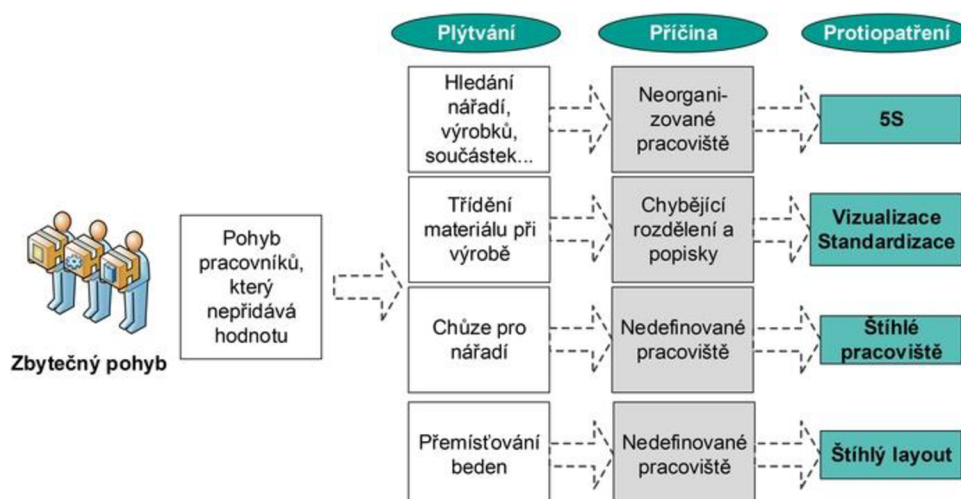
Plýtvání

Příčina

Protiopatření

Zbytečný pohyb

Pohyb pracovníků, který nepřidává hodnotu

Hledání nářadí, výrobků, součástek...

Neorganizované pracoviště

5S

Třídění materiálu při výrobě

Chybějící rozdělení a popisky

Vizualizace Standardizace

Chůze pro nářadí

Nedefinované pracoviště

Štíhlé pracoviště

Přemísťování beden

Nedefinované pracoviště

Štíhlý layout